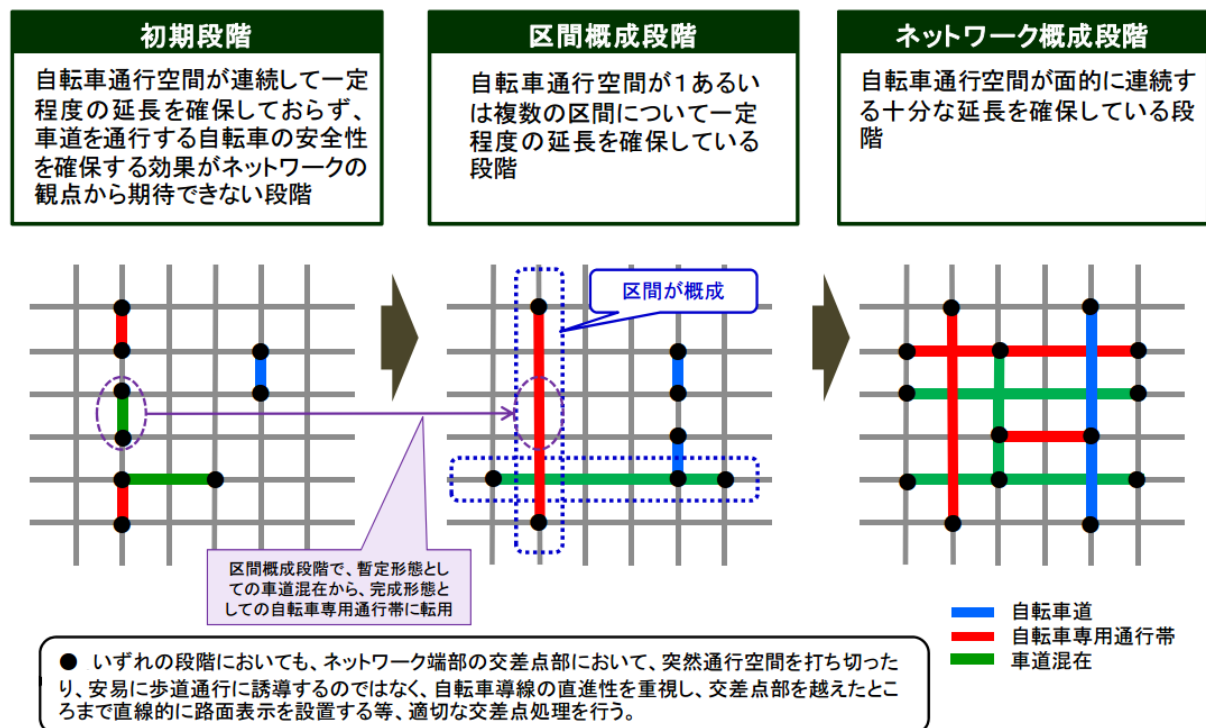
初期段階

自転車通行空間が連続して一定程度の延長を確保しておらず、車道を通行する自転車の安全性を確保する効果がネットワークの観点から期待できない段階

区間概成段階

自転車通行空間が１あるいは複数の区間について一定程度の延長を確保している段階

ネットワーク概成段階

自転車通行空間が面的に連続する十分な延長を確保している段階

区間が概成

区間概成段階で、暫定形態としての車道混在から、完成形態としての自転車専用通行帯に転用

自転車道
自転車専用通行帯
車道混在

● いずれの段階においても、ネットワーク端部の交差点部において、突然通行空間を打ち切ったり、安易に歩道通行に誘導するのではなく、自転車導線の直進性を重視し、交差点部を越えたところまで直線的に路面表示を設置する等、適切な交差点処理を行う。